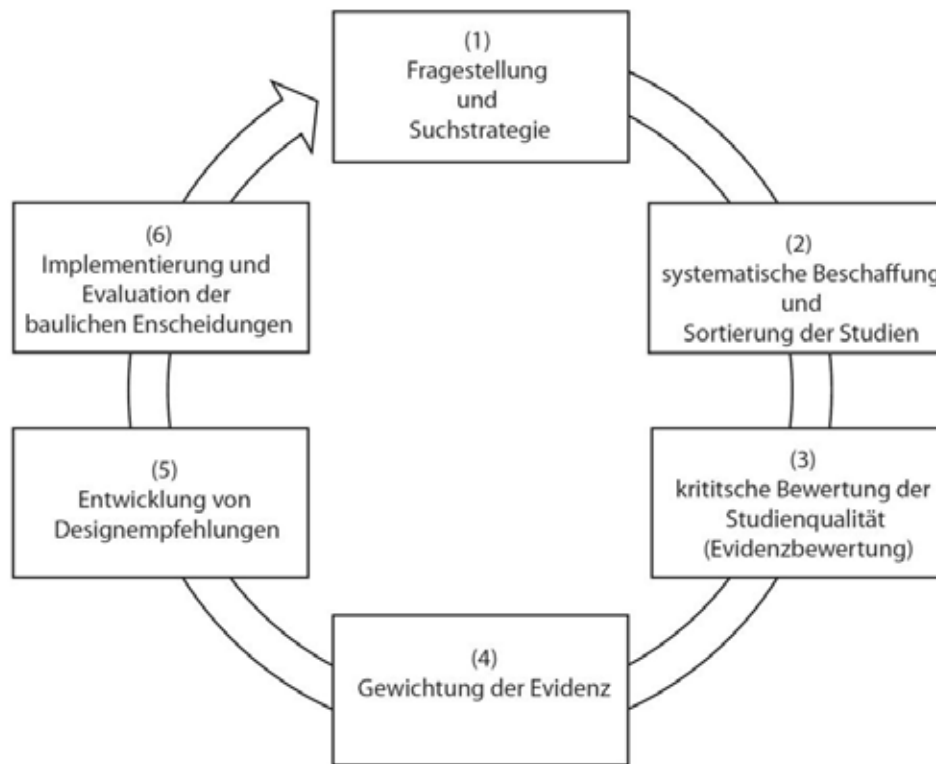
(1)
Fragestellung
und
Suchstrategie

(2)
systematische Beschaffung
und
Sortierung der Studien

(3)
krititsche Bewertung der
Studienqualität
(Evidenzbewertung)

(4)
Gewichtung der Evidenz

(5)
Entwicklung von
Designempfehlungen

(6)
Implementierung und
Evaluation der
baulichen Enscheidungen